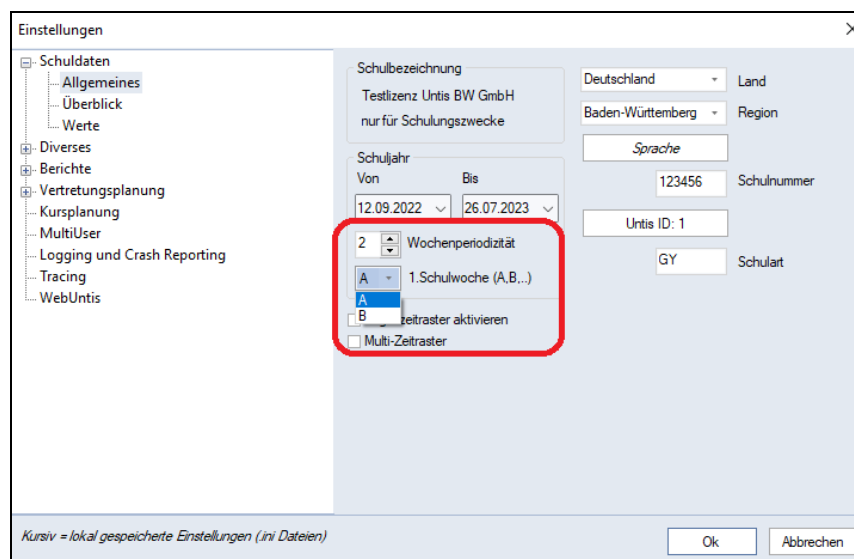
Einstellungen

Schuldaten
Allgemeines
Überblick
Werte
Diverses
Berichte
Vertretungsplanung
Kursplanung
MultiUser
Logging und Crash Reporting
Tracing
WebUntis

Schulbezeichnung
Testlizenz Untis BW GmbH
nur für Schulungszwecke

Deutschland
Land
Baden-Württemberg
Region
Sprache
123456
Schulnummer
Untis ID: 1
GY
Schulart

Schuljahr
Von
Bis
12.09.2022
26.07.2023

2
Wochenperiodizität
A
1.Schulwoche (A,B,..)
A
B
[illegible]zeitraster aktivieren
Multi-Zeitraster

Kursiv = lokal gespeicherte Einstellungen (.ini Dateien)

Ok
Abbrechen